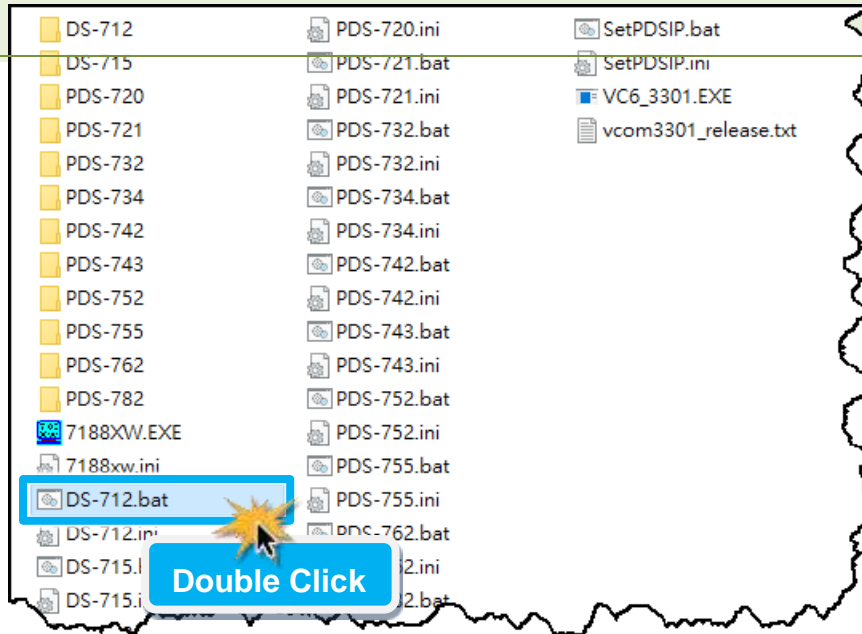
DS-712
DS-715
PDS-720
PDS-721
PDS-732
PDS-734
PDS-742
PDS-743
PDS-752
PDS-755
PDS-762
PDS-782
7188XW.EXE
7188xw.ini
DS-712.bat
DS-712.ini
DS-715.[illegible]
DS-715.i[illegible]

PDS-720.ini
PDS-721.bat
PDS-721.ini
PDS-732.bat
PDS-732.ini
PDS-734.bat
PDS-734.ini
PDS-742.bat
PDS-742.ini
PDS-743.bat
PDS-743.ini
PDS-752.bat
PDS-752.ini
PDS-755.bat
PDS-755.ini
PDS-762.bat
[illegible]2.ini
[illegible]2.bat

SetPDSIP.bat
SetPDSIP.ini
VC6_3301.EXE
vcom3301_release.txt

Double Click